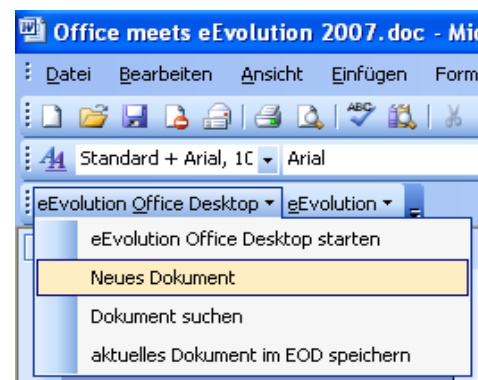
Office meets eEvolution 2007.doc - Mi

Datei Bearbeiten Ansicht Einfügen Form

Standard + Arial, 1C Arial

eEvolution Office Desktop eEvolution

eEvolution Office Desktop starten

Neues Dokument

Dokument suchen

aktuelles Dokument im EOD speichern